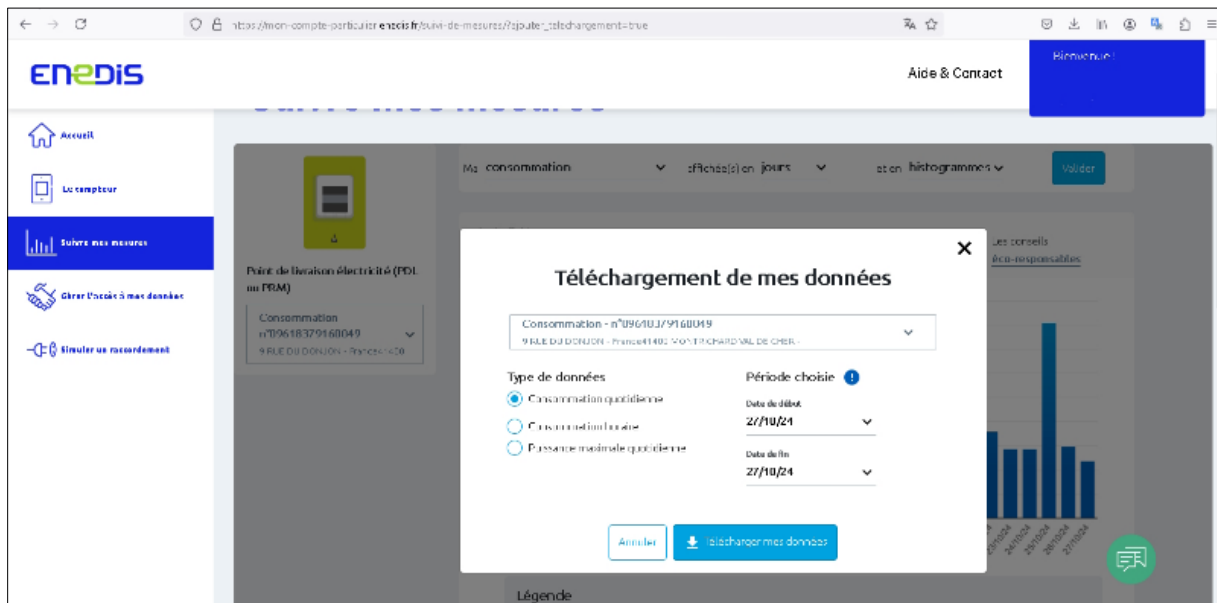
https://mon-compte-particulier.enedis.fr/suivi-de-mesures/?ajouter_telechargement=true

ENEDIS

Aide & Contact

Bienvenue !

Accueil

Le compteur

Suivre mes mesures

Gérer l'accès à mes données

Simuler un raccordement

Point de livraison électricité (PDL ou PRM)

Consommation n°09618379160049
9 RUE DU DONJON - France 41400

Ma consommation affichée(s) en jours et en histogrammes

Valider

Les conseils éco-responsables

Téléchargement de mes données

Consommation - n°09618379160049
9 RUE DU DONJON - France 41400 MONTRICHARD VAL DE CHER -

Type de données

Consommation quotidienne

Consommation horaire

Puissance maximale quotidienne

Période choisie

Date de début
27/10/24

Date de fin
27/10/24

Annuler

Télécharger mes données

Légende